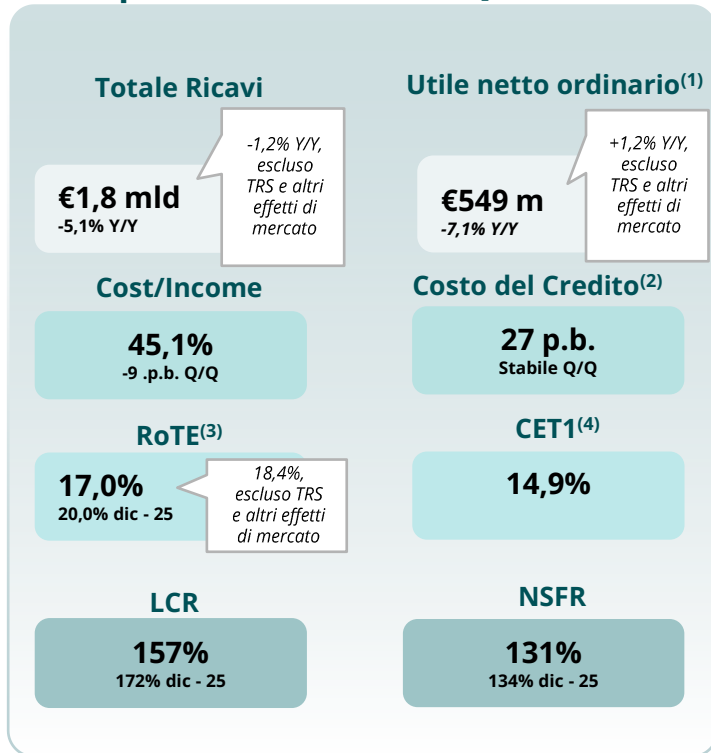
Totale Ricavi

€1,8 mld
-5,1% Y/Y

-1,2% Y/Y, escluso TRS e altri effetti di mercato

Utile netto ordinario$^{(1)}$

€549 m
-7,1% Y/Y

+1,2% Y/Y, escluso TRS e altri effetti di mercato

Cost/Income

45,1%
-9 .p.b. Q/Q

Costo del Credito$^{(2)}$

27 p.b.
Stabile Q/Q

RoTE$^{(3)}$

17,0%
20,0% dic - 25

18,4%, escluso TRS e altri effetti di mercato

CET1$^{(4)}$

14,9%

LCR

157%
172% dic - 25

NSFR

131%
134% dic - 25